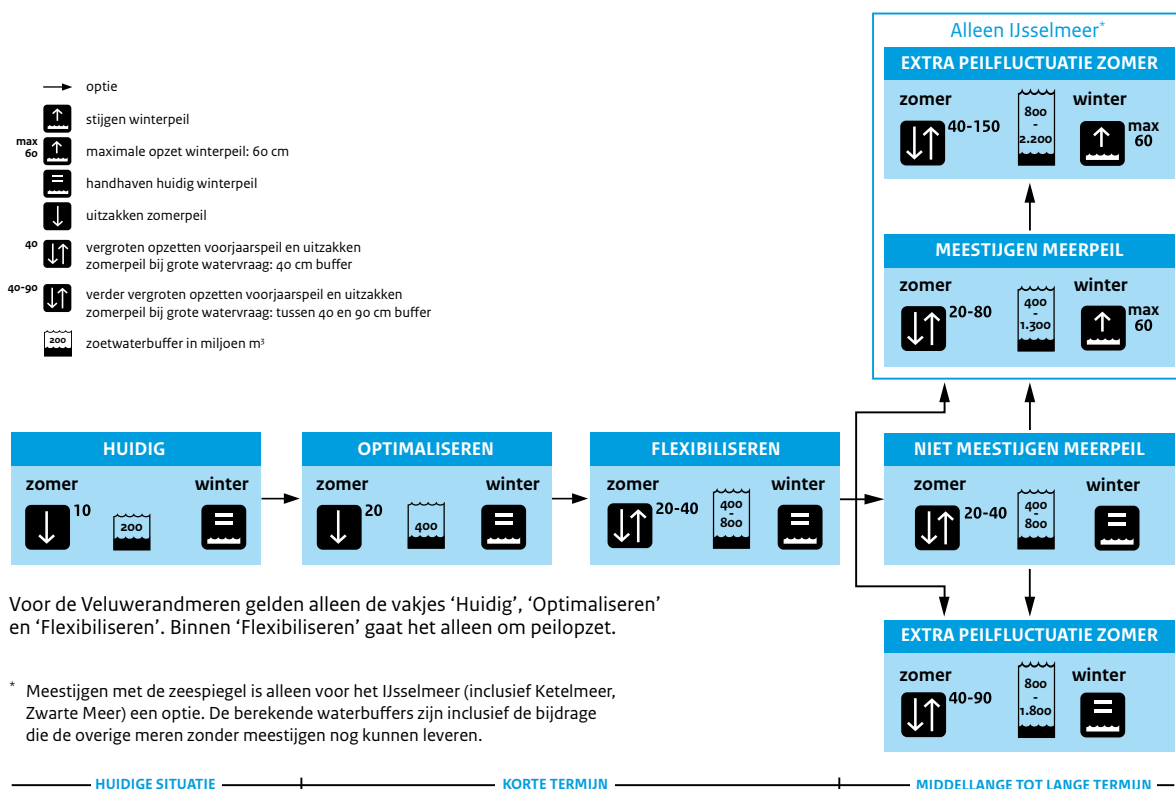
optie

stijgen winterpeil

max 60 maximale opzet winterpeil: 60 cm

handhaven huidig winterpeil

uitzakken zomerpeil

40 vergroten opzetten voorjaarspeil en uitzakken zomerpeil bij grote watervraag: 40 cm buffer

40-90 verder vergroten opzetten voorjaarspeil en uitzakken zomerpeil bij grote watervraag: tussen 40 en 90 cm buffer

200 zoetwaterbuffer in miljoen m³

Alleen IJsselmeer*

EXTRA PEILFLUCTUATIE ZOMER
zomer 40-150 800 - 2.200 winter max 60

MEESTIJGEN MEERPEIL
zomer 20-80 400 - 1.300 winter max 60

HUIDIG
zomer 10 200 winter

OPTIMALISEREN
zomer 20 400 winter

FLEXIBILISEREN
zomer 20-40 400 - 800 winter

NIET MEESTIJGEN MEERPEIL
zomer 20-40 400 - 800 winter

EXTRA PEILFLUCTUATIE ZOMER
zomer 40-90 800 - 1.800 winter

Voor de Veluwerandmeren gelden alleen de vakjes 'Huidig', 'Optimaliseren' en 'Flexibiliseren'. Binnen 'Flexibiliseren' gaat het alleen om peilopzet.

* Meestijgen met de zeespiegel is alleen voor het IJsselmeer (inclusief Ketelmeer, Zwarte Meer) een optie. De berekende waterbuffers zijn inclusief de bijdrage die de overige meren zonder meestijgen nog kunnen leveren.

HUIDIGE SITUATIE
KORTE TERMIJN
MIDDELLANGE TOT LANGE TERMIJN